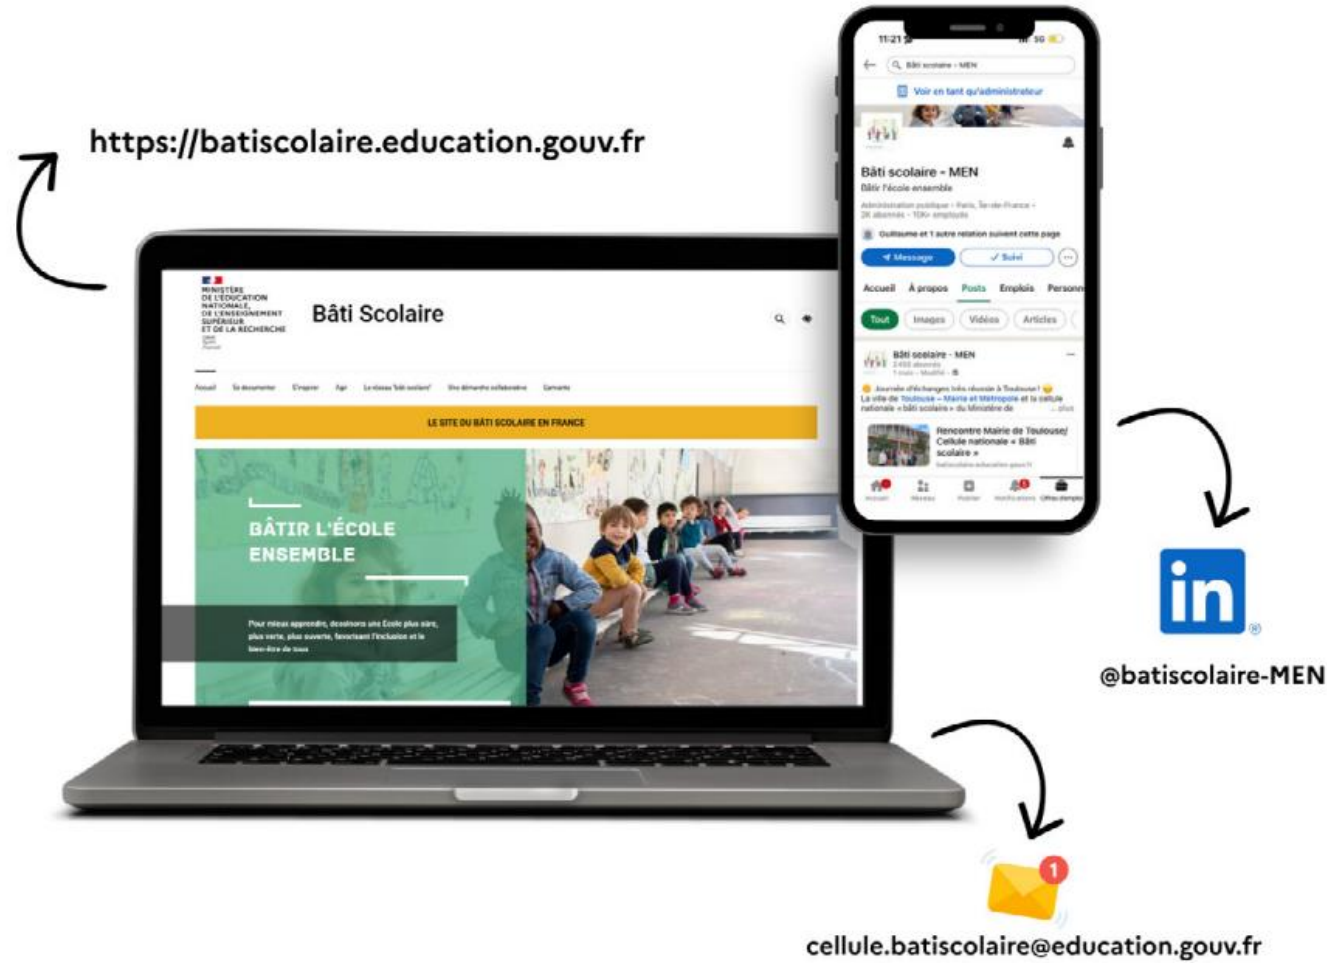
https://batiscolaire.education.gouv.fr

MINISTÈRE DE L'ÉDUCATION NATIONALE, DE L'ENSEIGNEMENT SUPÉRIEUR ET DE LA RECHERCHE

Bâti Scolaire

LE SITE DU BÂTI SCOLAIRE EN FRANCE

BÂTIR L'ÉCOLE ENSEMBLE

Pour mieux apprendre, dessinons une École plus sûre, plus verte, plus ouverte, favorisant l'inclusion et le bien-être de tous

11:21

Bâti scolaire - MEN

Voir en tant qu'administrateur

Bâti scolaire - MEN
Bâtir l'école ensemble

Message
Suivi

Accueil À propos Posts Emplois Personn

Tout Images Vidéos Articles

Bâti scolaire - MEN

Rencontre Mairie de Toulouse/ Cellule nationale « Bâti scolaire »

in

@batiscolaire-MEN

1

cellule.batiscolaire@education.gouv.fr